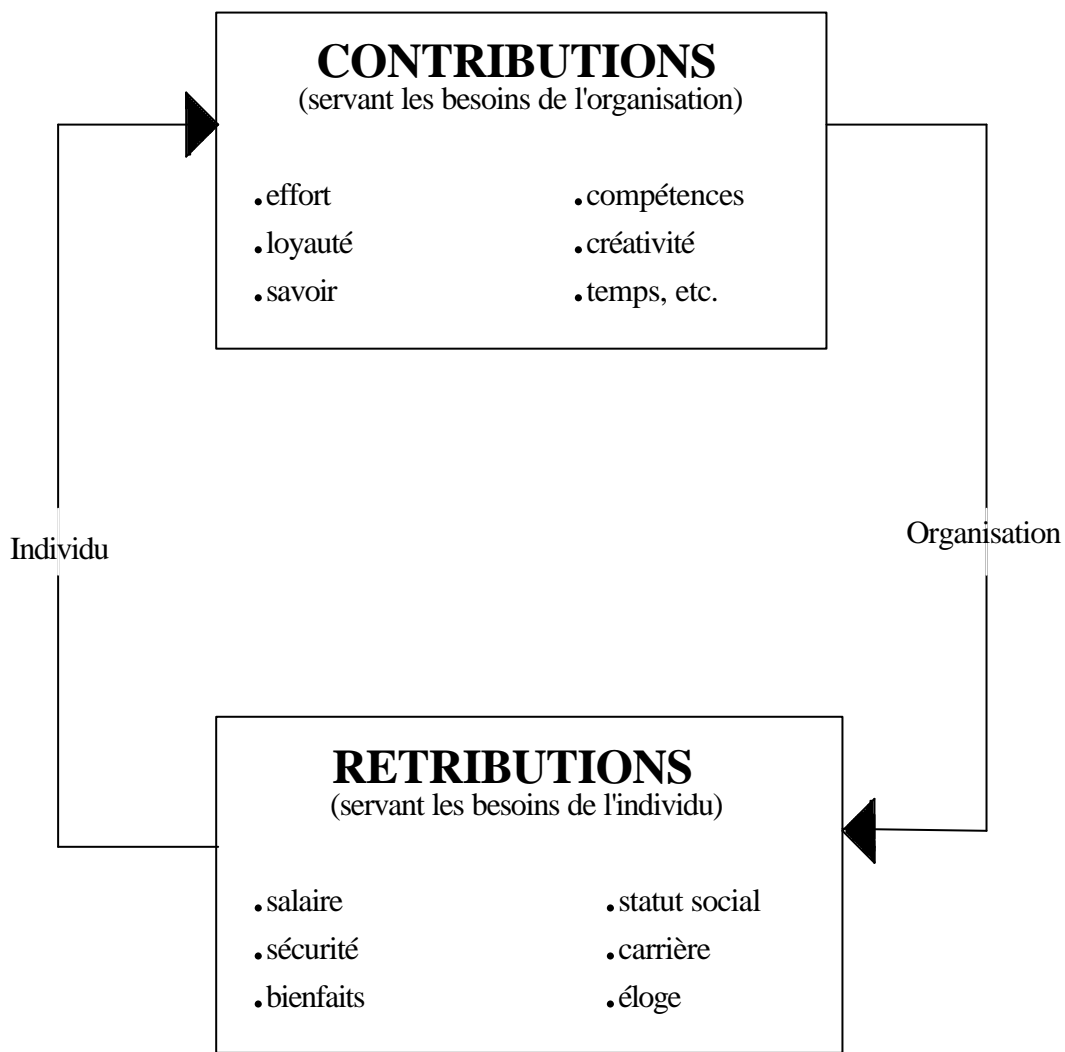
CONTRIBUTIONS
(servant les besoins de l'organisation)

• effort
• loyauté
• savoir

• compétences
• créativité
• temps, etc.

Individu

Organisation

RETRIBUTIONS
(servant les besoins de l'individu)

• salaire
• sécurité
• bienfaits

• statut social
• carrière
• éloge